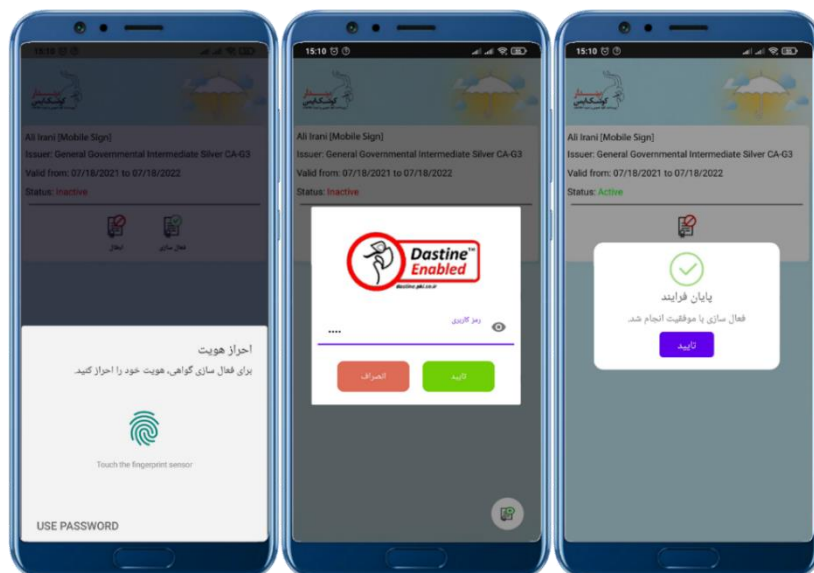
15:10

Ali Irani [Mobile Sign]
Issuer: General Governmental Intermediate Silver CA-G3
Valid from: 07/18/2021 to 07/18/2022
Status: Inactive

ابطال
فعال سازی

احراز هویت
برای فعال سازی گواهی، هویت خود را احراز کنید.

Touch the fingerprint sensor

USE PASSWORD

15:10

Ali Irani [Mobile Sign]
Issuer: General Governmental Intermediate Silver CA-G3
Valid from: 07/18/2021 to 07/18/2022
Status: Inactive

Dastine™ Enabled
dastine.pki.co.ir

رمز کاربری
••••

انصراف
تایید

15:10

Ali Irani [Mobile Sign]
Issuer: General Governmental Intermediate Silver CA-G3
Valid from: 07/18/2021 to 07/18/2022
Status: Active

پایان فرایند
فعال سازی با موفقیت انجام شد.
تایید